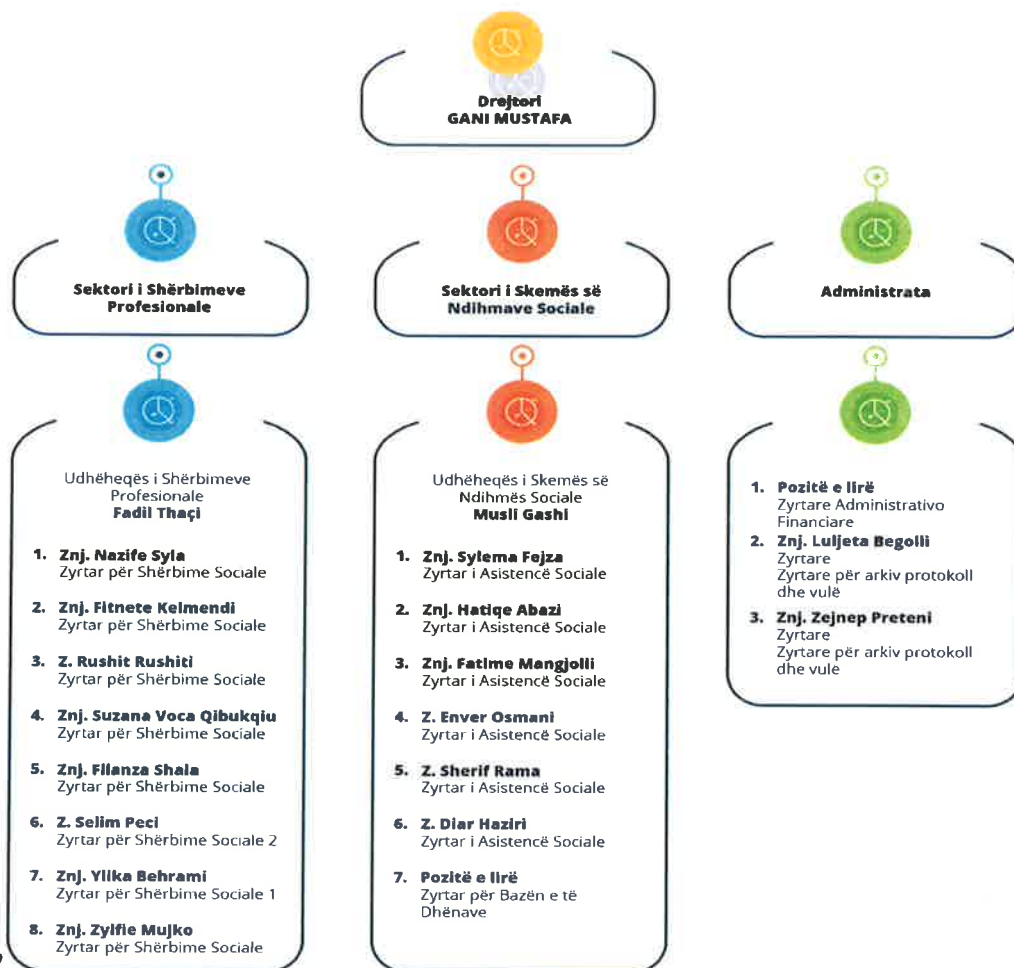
Drejtori
GANI MUSTAFA

Sektori i Shërbimeve Profesionale

Sektori i Skemës së Ndihmave Sociale

Administrata

Udhëheqës i Shërbimeve Profesionale
Fadil Thaçi

1. Znj. Nazife Syla
Zyrtar për Shërbime Sociale

2. Znj. Fitnete Kelmendi
Zyrtar për Shërbime Sociale

3. Z. Rushit Rushiti
Zyrtar për Shërbime Sociale

4. Znj. Suzana Voca Qibukqiu
Zyrtar për Shërbime Sociale

5. Znj. Filanza Shala
Zyrtar për Shërbime Sociale

6. Z. Selim Peci
Zyrtar për Shërbime Sociale 2

7. Znj. Ylika Behrami
Zyrtar për Shërbime Sociale 1

8. Znj. Zylfie Mujko
Zyrtar për Shërbime Sociale

Udhëheqës i Skemës së Ndihmës Sociale
Musli Gashi

1. Znj. Sylema Fejza
Zyrtar i Asistencë Sociale

2. Znj. Hatiqe Abazi
Zyrtar i Asistencë Sociale

3. Znj. Fatime Mangjolli
Zyrtar i Asistencë Sociale

4. Z. Enver Osmani
Zyrtar i Asistencë Sociale

5. Z. Sherif Rama
Zyrtar i Asistencë Sociale

6. Z. Diar Haziri
Zyrtar i Asistencë Sociale

7. Pozitë e lirë
Zyrtar për Bazën e të Dhënave

1. Pozitë e lirë
Zyrtare Administrativo Financiare

2. Znj. Luljeta Begolli
Zyrtare
Zyrtare për arkiv protokoll dhe vulë

3. Znj. Zejnep Preteni
Zyrtare
Zyrtare për arkiv protokoll dhe vulë